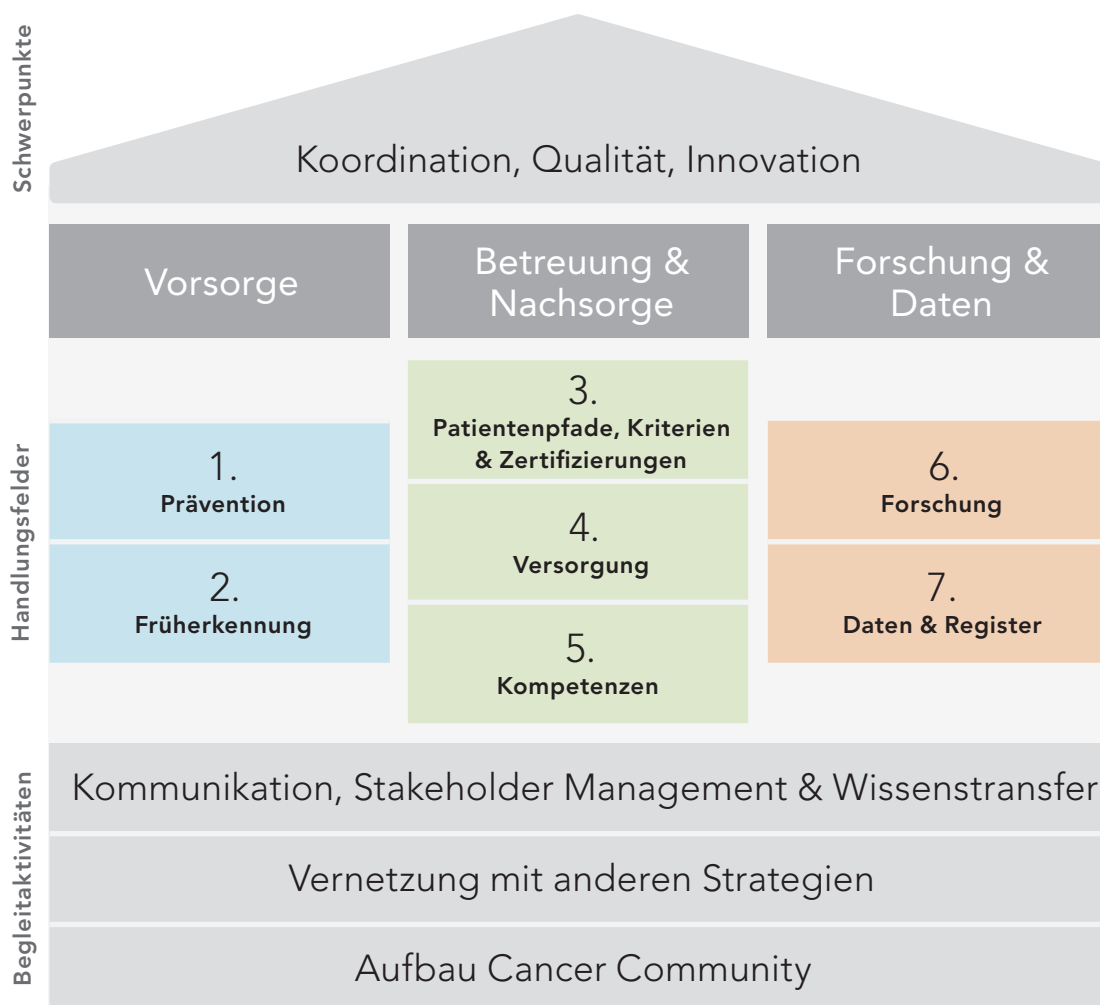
Schwerpunkte

Koordination, Qualität, Innovation

Vorsorge

Betreuung & Nachsorge

Forschung & Daten

Handlungsfelder

1. Prävention

2. Früherkennung

3. Patientenpfade, Kriterien & Zertifizierungen

4. Versorgung

5. Kompetenzen

6. Forschung

7. Daten & Register

Begleitaktivitäten

Kommunikation, Stakeholder Management & Wissenstransfer

Vernetzung mit anderen Strategien

Aufbau Cancer Community